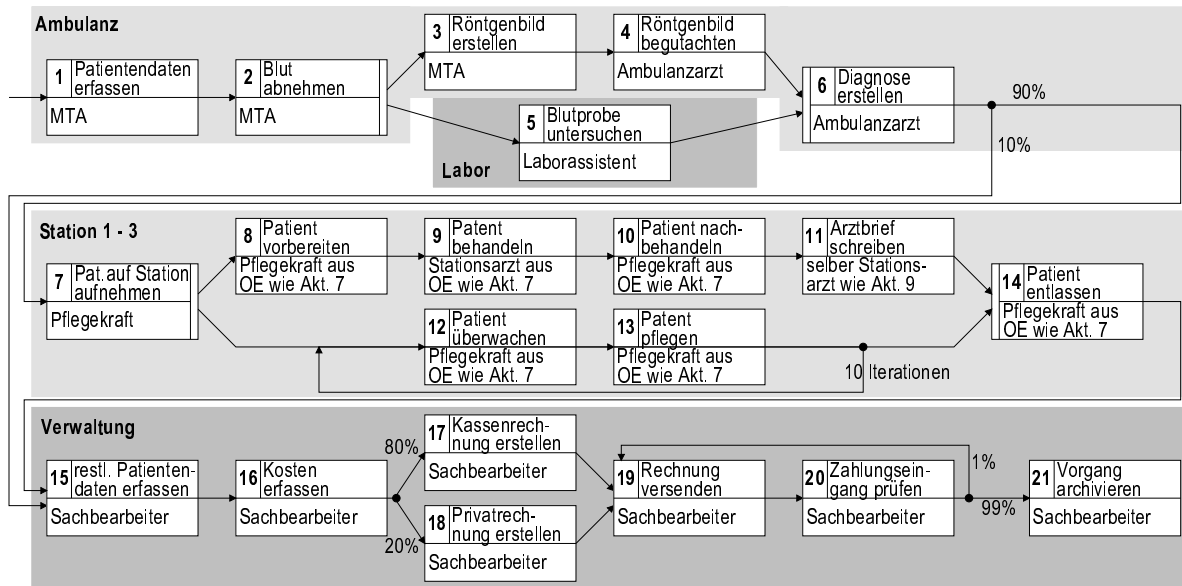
Ambulanz

1 Patientendaten erfassen
MTA

2 Blut abnehmen
MTA

3 Röntgenbild erstellen
MTA

4 Röntgenbild begutachten
Ambulanzarzt

5 Blutprobe untersuchen
Laborassistent

Labor

6 Diagnose erstellen
Ambulanzarzt

90%

10%

Station 1 - 3

7 Pat. auf Station aufnehmen
Pflegekraft

8 Patient vorbereiten
Pflegekraft aus OE wie Akt. 7

9 Patent behandeln
Stationsarzt aus OE wie Akt. 7

10 Patient nachbehandeln
Pflegekraft aus OE wie Akt. 7

11 Arztbrief schreiben
selber Stationsarzt wie Akt. 9

14 Patient entlassen
Pflegekraft aus OE wie Akt. 7

12 Patient überwachen
Pflegekraft aus OE wie Akt. 7

13 Patent pflegen
Pflegekraft aus OE wie Akt. 7

10 Iterationen

Verwaltung

15 restl. Patientendaten erfassen
Sachbearbeiter

16 Kosten erfassen
Sachbearbeiter

80%

17 Kassenrechnung erstellen
Sachbearbeiter

20%

18 Privatrechnung erstellen
Sachbearbeiter

19 Rechnung versenden
Sachbearbeiter

20 Zahlungseingang prüfen
Sachbearbeiter

1%

99%

21 Vorgang archivieren
Sachbearbeiter